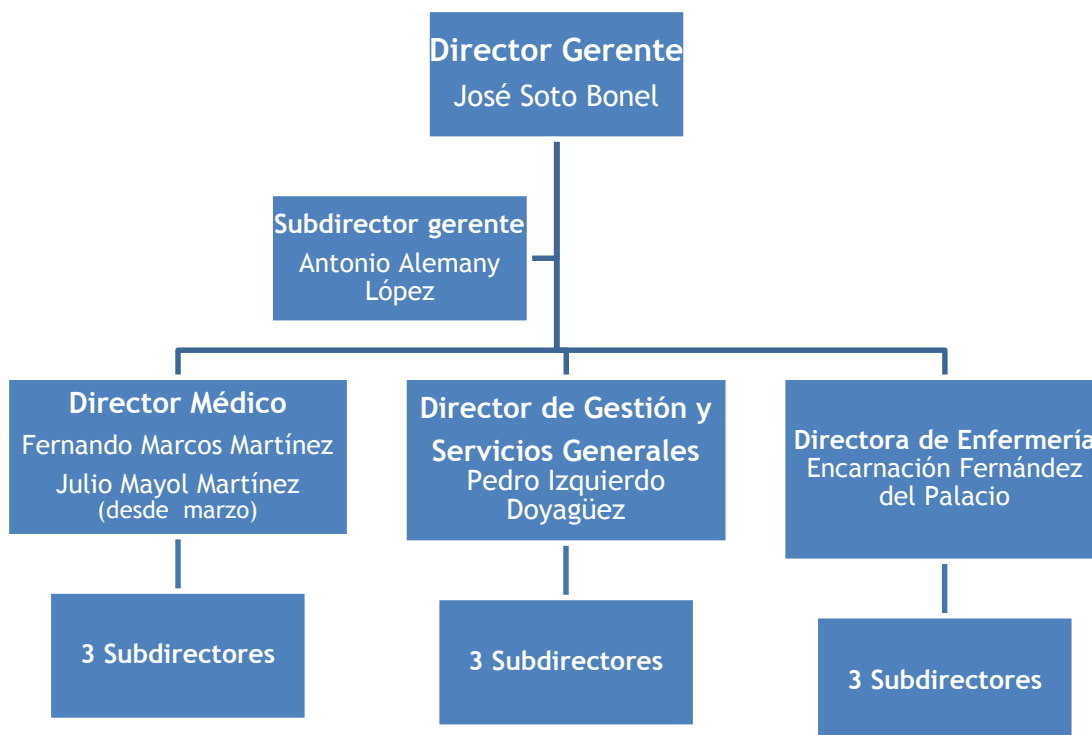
Director Gerente
José Soto Bonel

Subdirector gerente
Antonio Alemany López

Director Médico
Fernando Marcos Martínez
Julio Mayol Martínez
(desde marzo)

3 Subdirectores

Director de Gestión y Servicios Generales
Pedro Izquierdo Doyagüez

3 Subdirectores

Directora de Enfermería
Encarnación Fernández del Palacio

3 Subdirectores